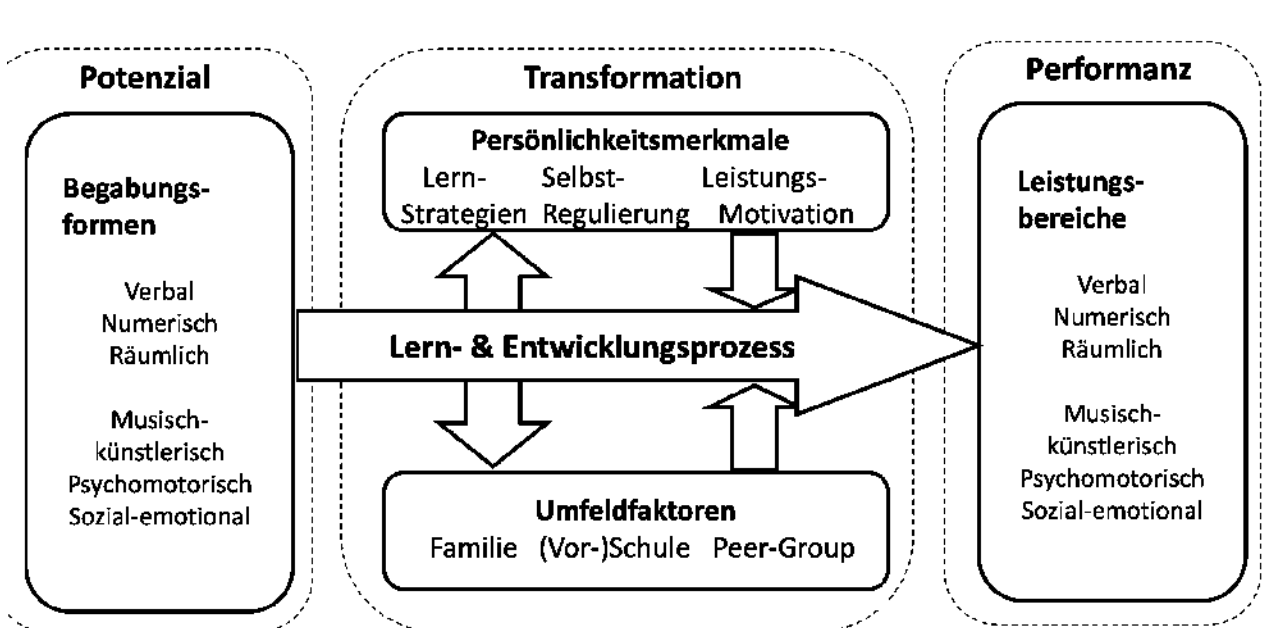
Potenzial

Begabungsformen

Verbal
Numerisch
Räumlich

Musischkünstlerisch
Psychomotorisch
Sozial-emotional

Transformation

Persönlichkeitsmerkmale
Lern-Strategien Selbst-Regulierung Leistungs-Motivation

Lern- & Entwicklungsprozess

Umfeldfaktoren
Familie (Vor-)Schule Peer-Group

Performanz

Leistungsbereiche

Verbal
Numerisch
Räumlich

Musischkünstlerisch
Psychomotorisch
Sozial-emotional